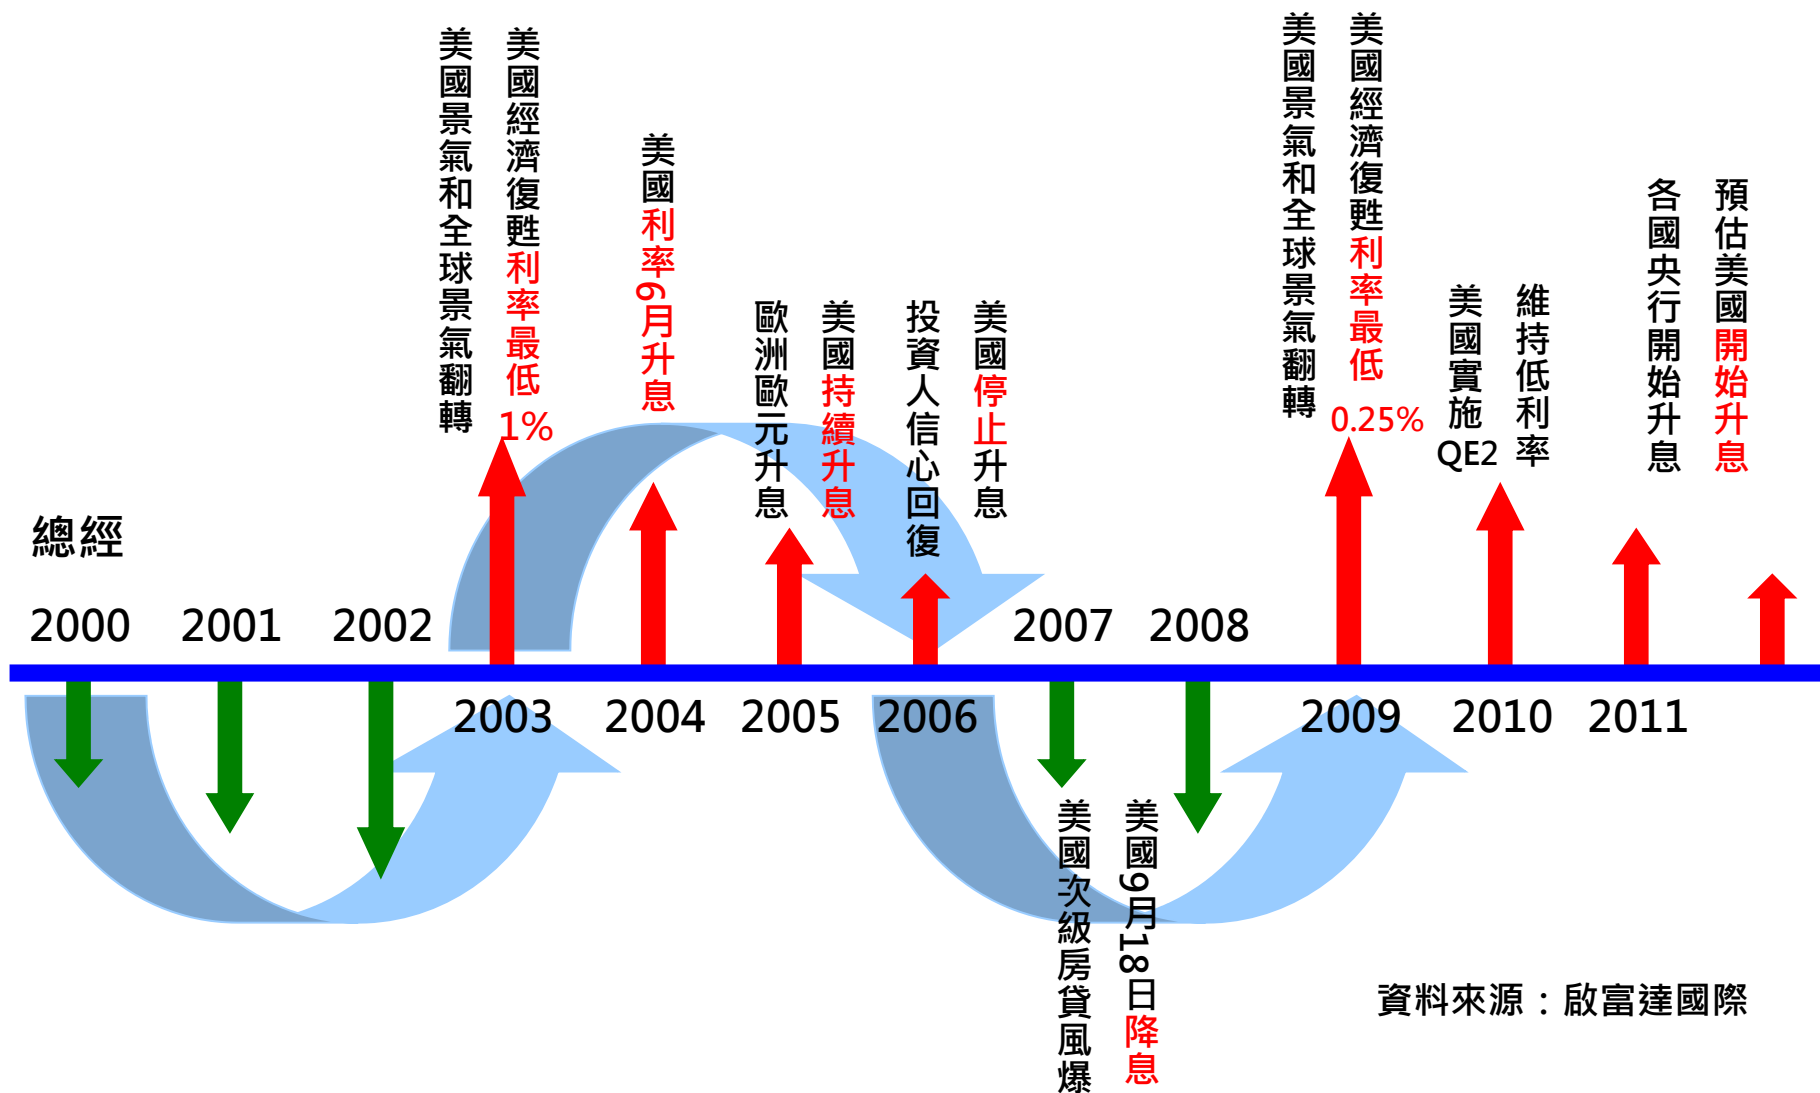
美國景氣和全球景氣翻轉

美國經濟復甦利率最低1%

美國利率6月升息

歐洲歐元升息

美國持續升息

投資人信心回復

美國停止升息

美國景氣和全球景氣翻轉

美國經濟復甦利率最低0.25%

美國實施QE2

維持低利率

各國央行開始升息

預估美國開始升息

總經

2000 2001 2002 2003 2004 2005 2006 2007 2008 2009 2010 2011

美國次級房貸風爆

美國9月18日降息

資料來源：啟富達國際